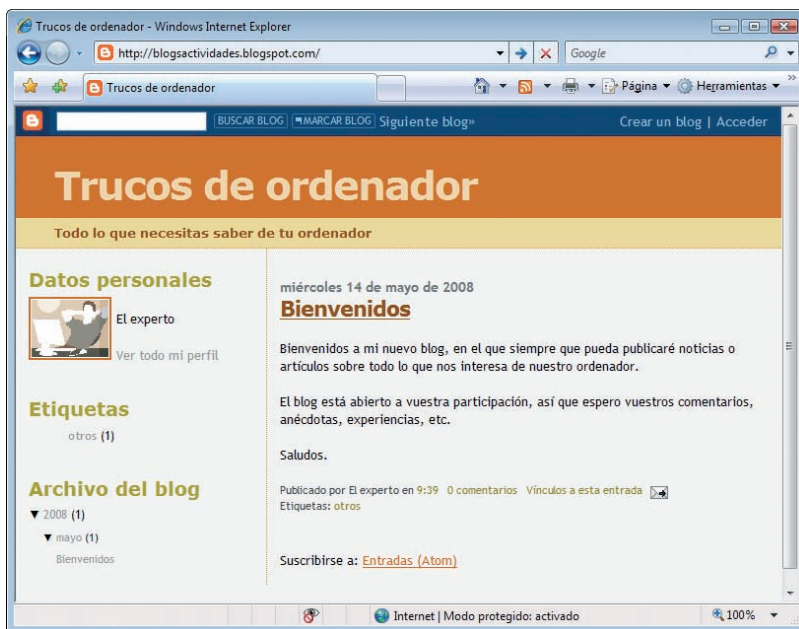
Trucos de ordenador - Windows Internet Explorer

http://blogsactividades.blogspot.com/

Google

Trucos de ordenador

Página ▼ Herramientas ▼

BUSCAR BLOG MARCAR BLOG Siguiente blog»

Crear un blog | Acceder

Trucos de ordenador

Todo lo que necesitas saber de tu ordenador

Datos personales

El experto

Ver todo mi perfil

Etiquetas

otros (1)

Archivo del blog

▼ 2008 (1)

▼ mayo (1)

Bienvenidos

miércoles 14 de mayo de 2008

Bienvenidos

Bienvenidos a mi nuevo blog, en el que siempre que pueda publicaré noticias o artículos sobre todo lo que nos interesa de nuestro ordenador.

El blog está abierto a vuestra participación, así que espero vuestros comentarios, anécdotas, experiencias, etc.

Saludos.

Publicado por El experto en 9:39 0 comentarios Vínculos a esta entrada
Etiquetas: otros

Suscribirse a: Entradas (Atom)

Internet | Modo protegido: activado

100%